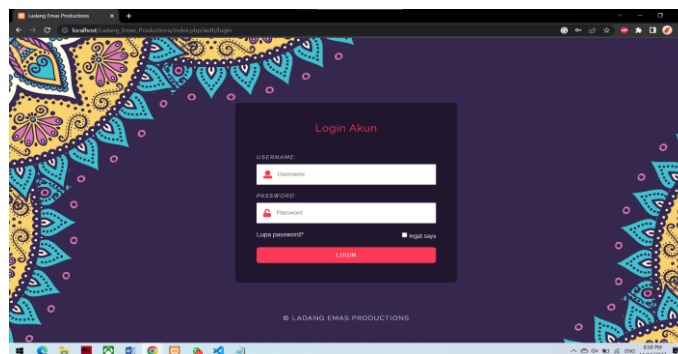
Ladang Emas Productions

localhost/Ladang_Emas_Productions/index.php/auth/login

Login Akun

USERNAME:

Username

PASSWORD:

Password

Lupa password?

Ingat saya

LOGIN

© LADANG EMAS PRODUCTIONS

ENG

8:58 PM

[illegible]